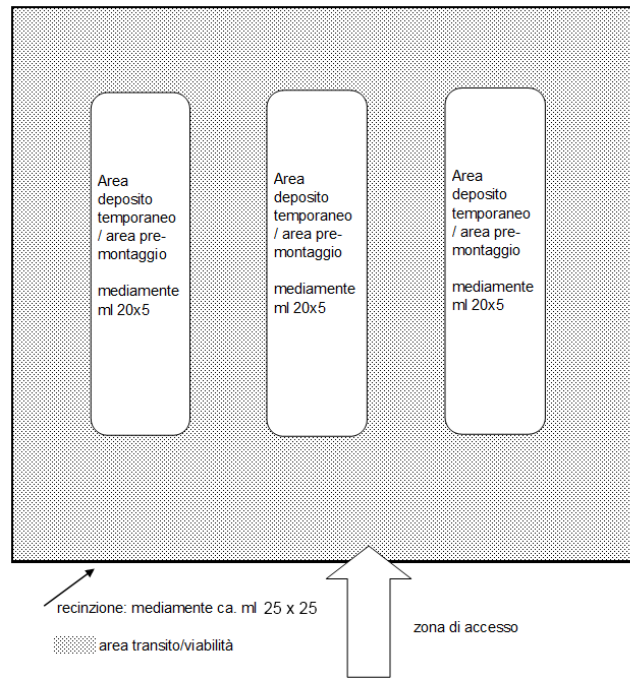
Area deposito temporaneo / area pre-montaggio

mediamente ml 20x5

Area deposito temporaneo / area pre-montaggio

mediamente ml 20x5

Area deposito temporaneo / area pre-montaggio

mediamente ml 20x5

recinzione: mediamente ca. ml 25 x 25

zona di accesso

area transito/viabilità